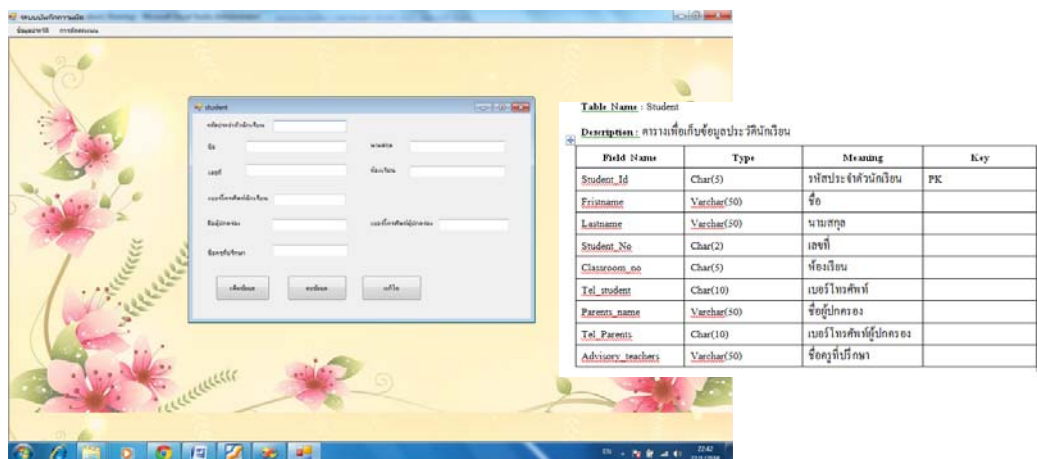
Table Name : Student

Description : ตารางเพื่อเก็บข้อมูลประวัตินักเรียน

| Field Name | Type | Meaning | Key |
|---|---|---|---|
| Student_Id | Char(5) | รหัสประจำตัวนักเรียน | PK |
| Fristname | Varchar(50) | ชื่อ | |
| Lastname | Varchar(50) | นามสกุล | |
| Student_No | Char(2) | เลขที่ | |
| Classroom_no | Char(5) | ห้องเรียน | |
| Tel_student | Char(10) | เบอร์โทรศัพท์ | |
| Parents_name | Varchar(50) | ชื่อผู้ปกครอง | |
| Tel_Parents | Char(10) | เบอร์โทรศัพท์ผู้ปกครอง | |
| Advisory_teachers | Varchar(50) | ชื่อครูที่ปรึกษา | |

student

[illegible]

ชื่อ

นามสกุล

เลขที่

ห้องเรียน

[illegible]

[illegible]

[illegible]

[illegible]

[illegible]

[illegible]

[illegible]

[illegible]

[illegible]

22:42